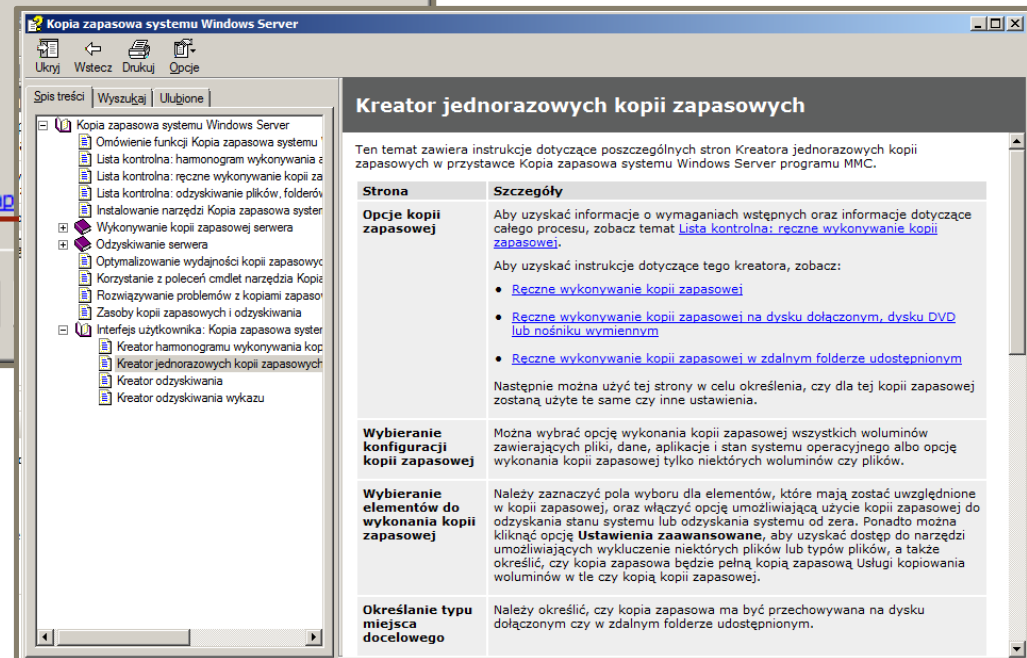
Kopia zapasowa systemu Windows Server

Ukryj Wstecz Drukuj Opcje

Spis treści | Wyszukaj | Ulubione

Kopia zapasowa systemu Windows Server
Omówienie funkcji Kopia zapasowa systemu
Lista kontrolna: harmonogram wykonywania
Lista kontrolna: ręczne wykonywanie kopii za
Lista kontrolna: odzyskiwanie plików, folderó
Instalowanie narzędzi Kopia zapasowa syster
Wykonywanie kopii zapasowej serwera
Odzyskiwanie serwera
Optymalizowanie wydajności kopii zapasowyc
Korzystanie z poleceń cmdlet narzędzia Kopia
Rozwiązywanie problemów z kopiami zapaso
Zasoby kopii zapasowych i odzyskiwania
Interfejs użytkownika: Kopia zapasowa syster
Kreator harmonogramu wykonywania kop
Kreator jednorazowych kopii zapasowych
Kreator odzyskiwania
Kreator odzyskiwania wykazu

Kreator jednorazowych kopii zapasowych

Ten temat zawiera instrukcje dotyczące poszczególnych stron Kreatora jednorazowych kopii zapasowych w przystawce Kopia zapasowa systemu Windows Server programu MMC.

| Strona | Szczegóły |
|---|---|
| Opcje kopii zapasowej | Aby uzyskać informacje o wymaganiach wstępnych oraz informacje dotyczące całego procesu, zobacz temat Lista kontrolna: ręczne wykonywanie kopii zapasowej. Aby uzyskać instrukcje dotyczące tego kreatora, zobacz: • Ręczne wykonywanie kopii zapasowej • Ręczne wykonywanie kopii zapasowej na dysku dołączonym, dysku DVD lub nośniku wymiennym • Ręczne wykonywanie kopii zapasowej w zdalnym folderze udostępnionym Następnie można użyć tej strony w celu określenia, czy dla tej kopii zapasowej zostaną użyte te same czy inne ustawienia. |
| Wybieranie konfiguracji kopii zapasowej | Można wybrać opcję wykonania kopii zapasowej wszystkich woluminów zawierających pliki, dane, aplikacje i stan systemu operacyjnego albo opcję wykonania kopii zapasowej tylko niektórych woluminów czy plików. |
| Wybieranie elementów do wykonania kopii zapasowej | Należy zaznaczyć pola wyboru dla elementów, które mają zostać uwzględnione w kopii zapasowej, oraz włączyć opcję umożliwiającą użycie kopii zapasowej do odzyskania stanu systemu lub odzyskania systemu od zera. Ponadto można kliknąć opcję **Ustawienia zaawansowane**, aby uzyskać dostęp do narzędzi umożliwiających wykluczenie niektórych plików lub typów plików, a także określić, czy kopia zapasowa będzie pełną kopią zapasową Usługi kopiowania woluminów w tle czy kopią kopii zapasowej. |
| Określanie typu miejsca docelowego | Należy określić, czy kopia zapasowa ma być przechowywana na dysku dołączonym czy w zdalnym folderze udostępnionym. |